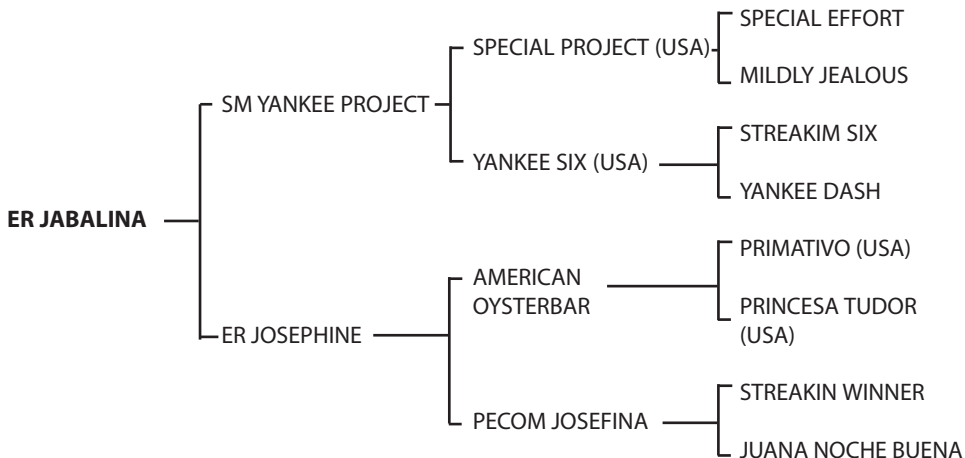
ER JABALINA

SM YANKEE PROJECT

SPECIAL PROJECT (USA)

SPECIAL EFFORT

MILDLY JEALOUS

YANKEE SIX (USA)

STREAKIM SIX

YANKEE DASH

ER JOSEPHINE

AMERICAN OYSTERBAR

PRIMATIVO (USA)

PRINCESA TUDOR (USA)

PECOM JOSEFINA

STREAKIN WINNER

JUANA NOCHE BUENA